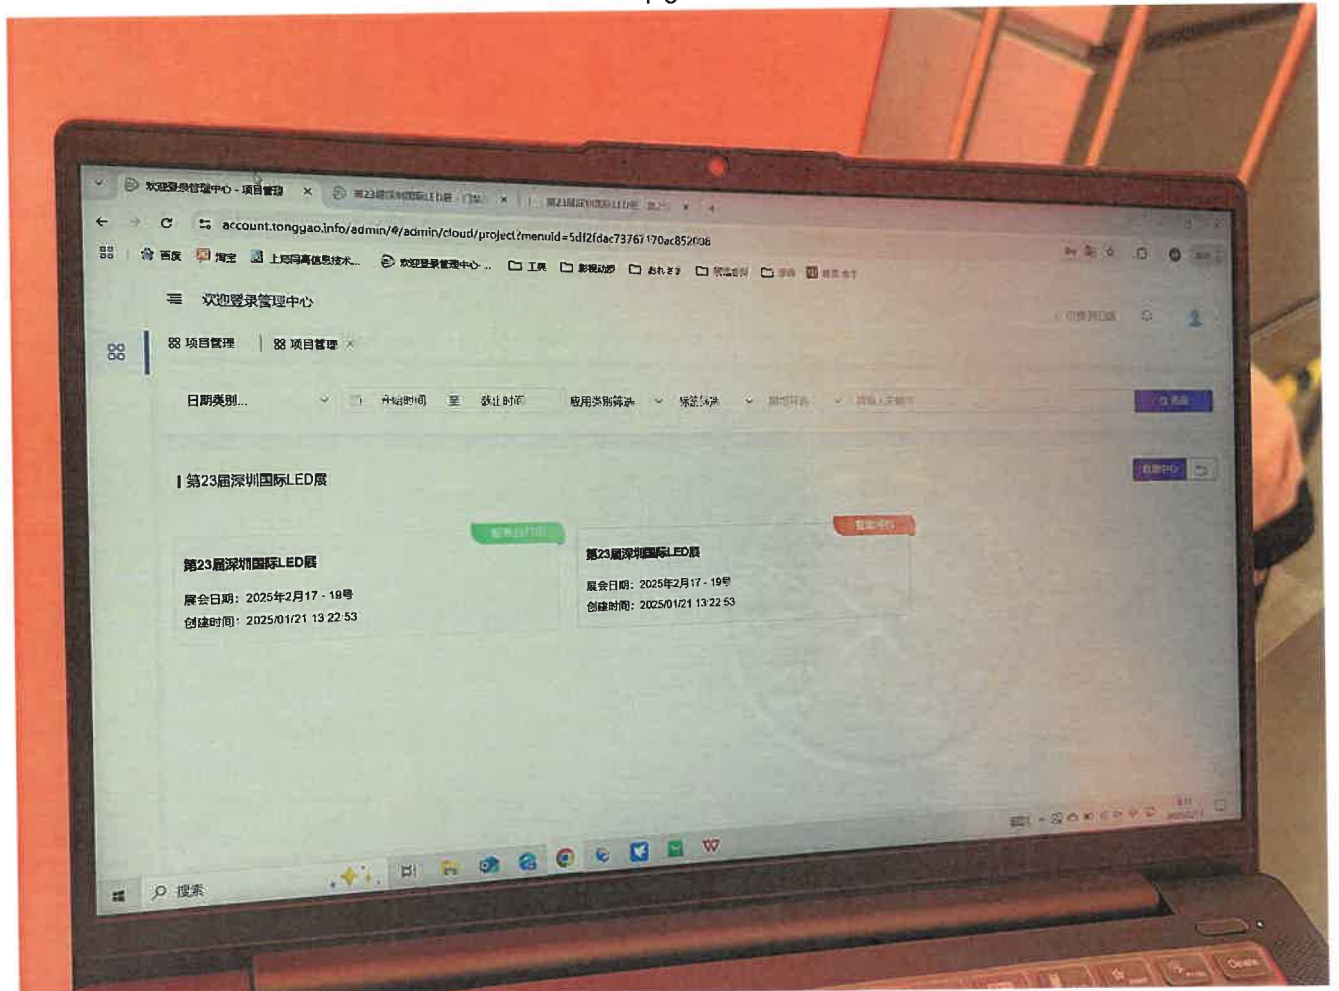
欢迎登录管理中心 - 项目管理 ×
第23届深圳国际LED展 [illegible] ×
第23届深圳国际LED展 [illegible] ×

account.tonggao.info/admin/#/admin/cloud/project?menuId=5df2fdac73767170ac852008

百度 淘宝 上海同高信息技术... 欢迎登录管理中心 ... 工具 影视动漫 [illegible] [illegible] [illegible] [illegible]

欢迎登录管理中心

项目管理 | 项目管理 ×

日期类别... 开始时间 至 结止时间 应用类别筛选 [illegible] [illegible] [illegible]

第23届深圳国际LED展

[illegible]
第23届深圳国际LED展
展会日期：2025年2月17 - 19号
创建时间：2025/01/21 13 22 53

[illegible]
第23届深圳国际LED展
展会日期：2025年2月17 - 19号
创建时间：2025/01/21 13 22 53

搜索